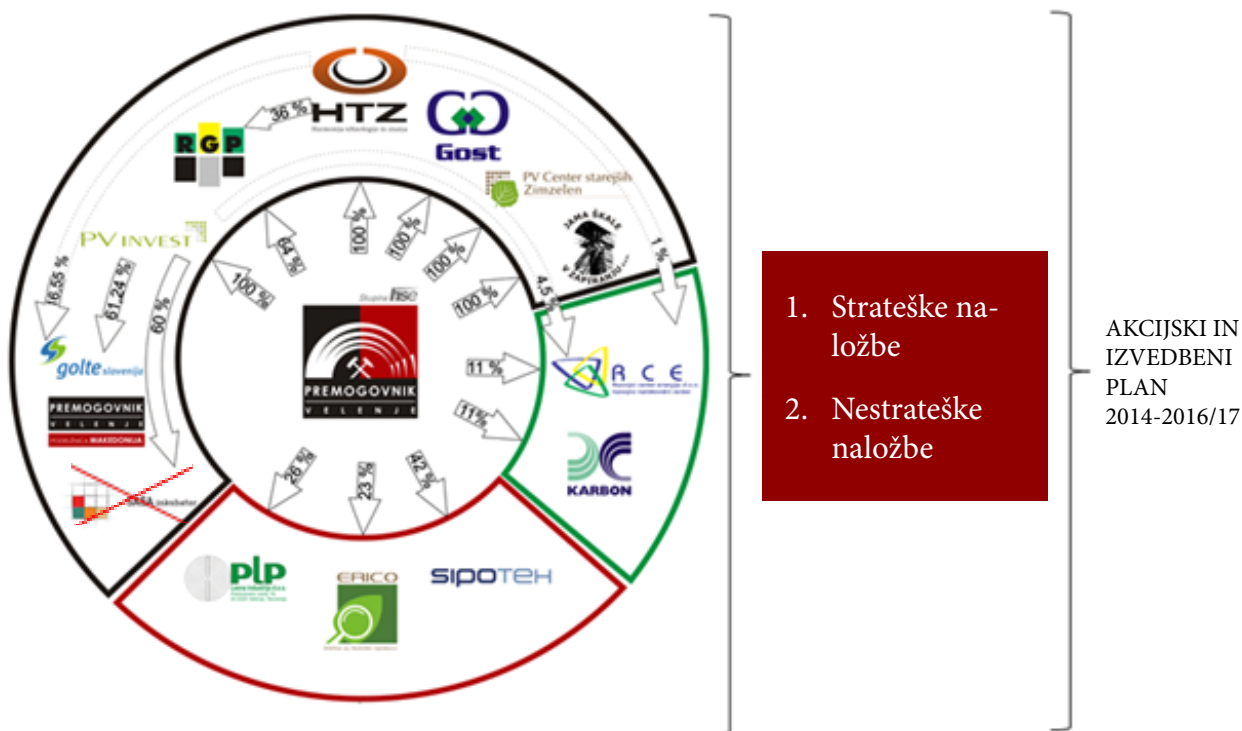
HTZ

Gost

RGP

36 %

PV Center starejših Zimzelen

JAMA ŠKALE V ZAPIRANJU

PV INVEST

100 %

100 %

100 %

100 %

100 %

84 %

1 %

4,5 %

16,55 %

61,24 %

60 %

Skupina HSE

PREMOGOVNIK VELENJE

11 %

11%

RCE

KARBON

golte slovenija

PREMOGOVNIK VELENJE MAKEDONIJA

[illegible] inkubator

26 %

23 %

42 %

PLP

ERICO

SIPOTEH

1. Strateške naložbe

2. Nestrateške naložbe

AKCIJSKI IN IZVEDBENI PLAN 2014-2016/17